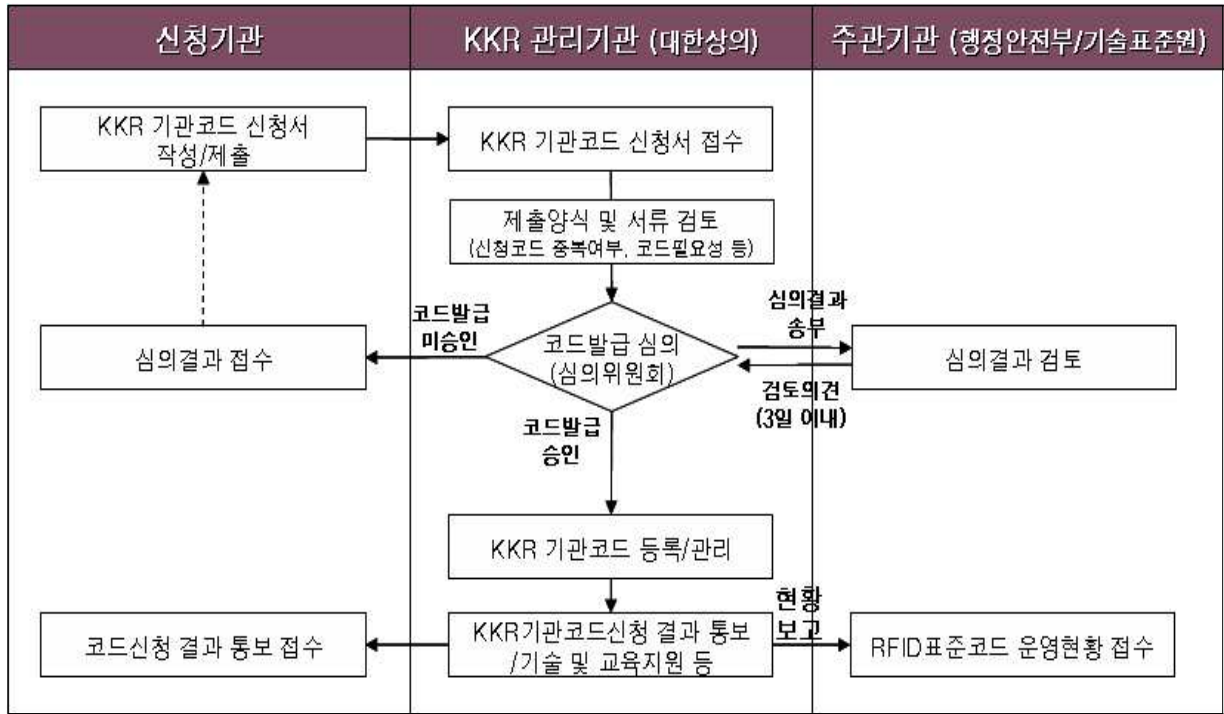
신청기관

KKR 관리기관 (대한상의)

주관기관 (행정안전부/기술표준원)

KKR 기관코드 신청서 작성/제출

KKR 기관코드 신청서 접수

제출양식 및 서류 검토 (신청코드 중복여부, 코드필요성 등)

코드발급 미승인

심의결과 접수

코드발급 심의 (심의위원회)

심의결과 송부

심의결과 검토

검토의견 (3일 이내)

코드발급 승인

KKR 기관코드 등록/관리

현황 보고

코드신청 결과 통보 접수

KKR기관코드신청 결과 통보 /기술 및 교육지원 등

RFID표준코드 운영현황 접수